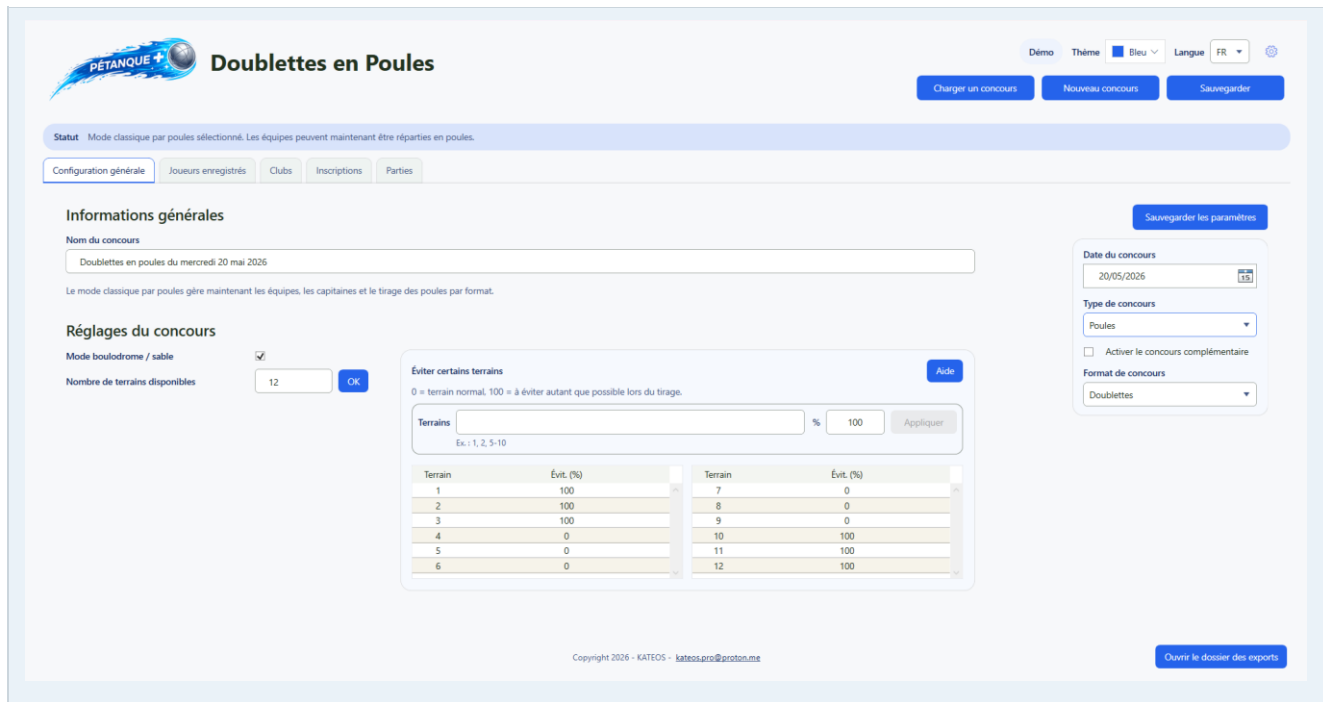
PÉTANQUE+

Doublettes en Poules

Démo Thème Bleu Langue FR

Charger un concours Nouveau concours Sauvegarder

Statut Mode classique par poules sélectionné. Les équipes peuvent maintenant être réparties en poules.

Configuration générale | Joueurs enregistrés | Clubs | Inscriptions | Parties

Informations générales

Nom du concours

Doublettes en poules du mercredi 20 mai 2026

Le mode classique par poules gère maintenant les équipes, les capitaines et le tirage des poules par format.

Réglages du concours

Mode boulodrome / sable

Nombre de terrains disponibles 12 OK

Éviter certains terrains Aide

0 = terrain normal, 100 = à éviter autant que possible lors du tirage.

Terrains % 100 Appliquer

Ex. : 1, 2, 5-10

| Terrain | Évit. (%) |
|---|---|
| 1 | 100 |
| 2 | 100 |
| 3 | 100 |
| 4 | 0 |
| 5 | 0 |
| 6 | 0 |

| Terrain | Évit. (%) |
|---|---|
| 7 | 0 |
| 8 | 0 |
| 9 | 0 |
| 10 | 100 |
| 11 | 100 |
| 12 | 100 |

Sauvegarder les paramètres

Date du concours

20/05/2026

Type de concours

Poules

Activer le concours complémentaire

Format de concours

Doublettes

Copyright 2026 - KATEOS - kateos.pro@proton.me

Ouvrir le dossier des exports